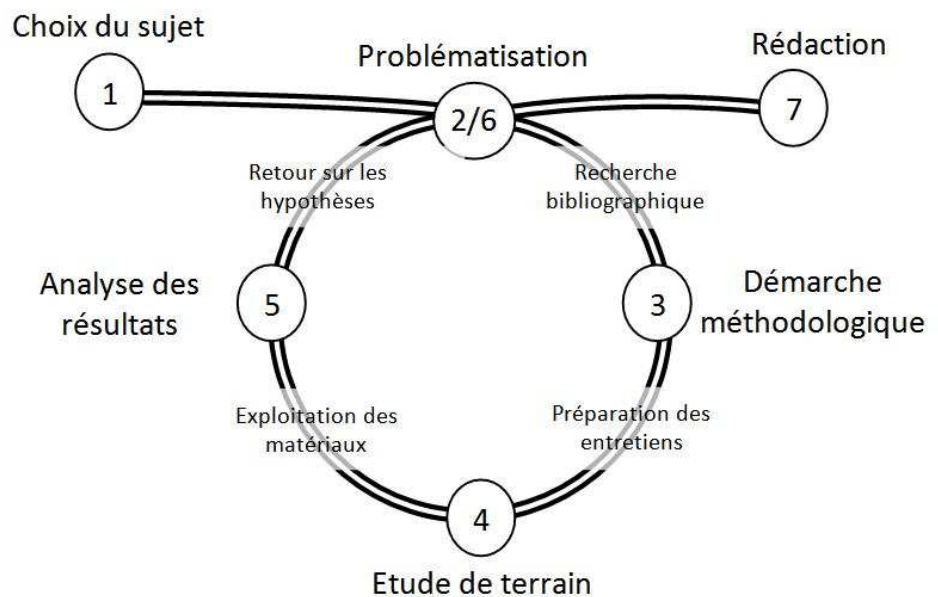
Choix du sujet

1

Problématisation

2/6

Rédaction

7

Retour sur les hypothèses

Recherche bibliographique

Analyse des résultats

5

3

Démarche méthodologique

Exploitation des matériaux

Préparation des entretiens

4

Etude de terrain